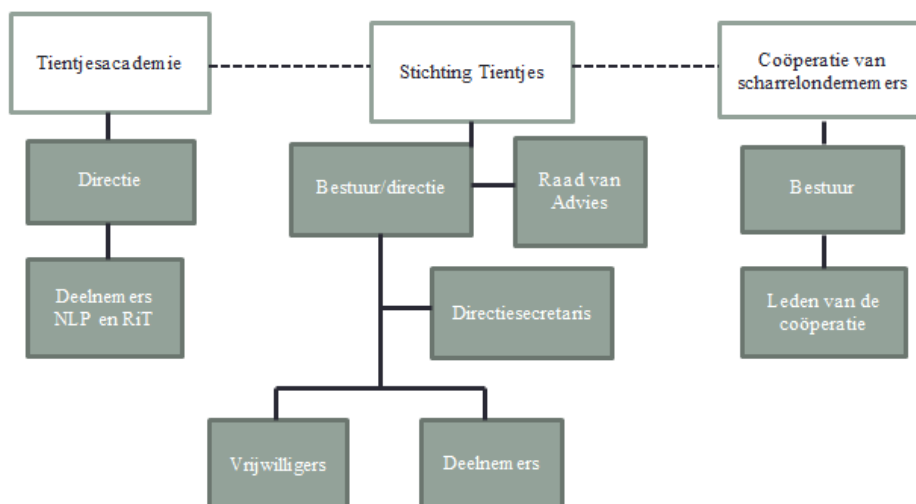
Tientjesacademie

Stichting Tientjes

Coöperatie van scharrelondernemers

Directie

Deelnemers NLP en RiT

Bestuur/directie

Raad van Advies

Directiesecretaris

Vrijwilligers

Deelnemers

Bestuur

Leden van de coöperatie